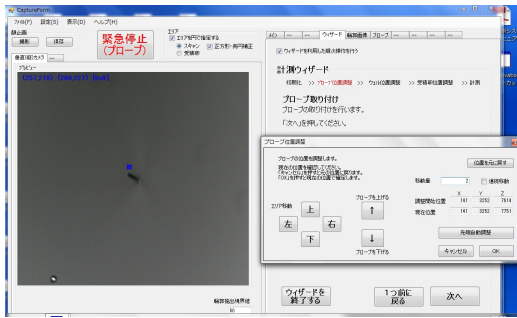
CaptureForm

ファイル(F) 設定(S) 表示(D) ヘルプ(H)

顕微画
撮影 保存

緊急停止
(プローブ)

エリア
エリア切替で指定する
スキャン
正方形・両平面補正
受像部

垂直(縦)カメラ

プレビュー

(257,218) (268,227) [0x0]

メイン ウィザード 解析装置 プローブ

ウィザードを利用した解析を行う

計測ウィザード

初期化 >> プローブ位置調整 >> ウェハ位置調整 >> 受信手段調整 >> 計測

プローブ取り付け
プローブの取り付けを行います。

「次へ」を押してください。

プローブ位置調整

プローブの位置を調整します。
現在の位置を確認してください。
「キャンセル」を押すと元の位置に戻ります。
「OK」を押すと現在の位置を確定します。

位置を元に戻す

移動量 2 連続移動

X Y Z
調整前位置 161 3252 7614
現在位置 161 3252 7751

エリア移動
上
左 右
下

プローブを上げる
↑
↓
プローブを下げる

先端自動調整

キャンセル OK

輝度抽出閾値
80

ウィザードを終了する

1つ前に戻る

次へ